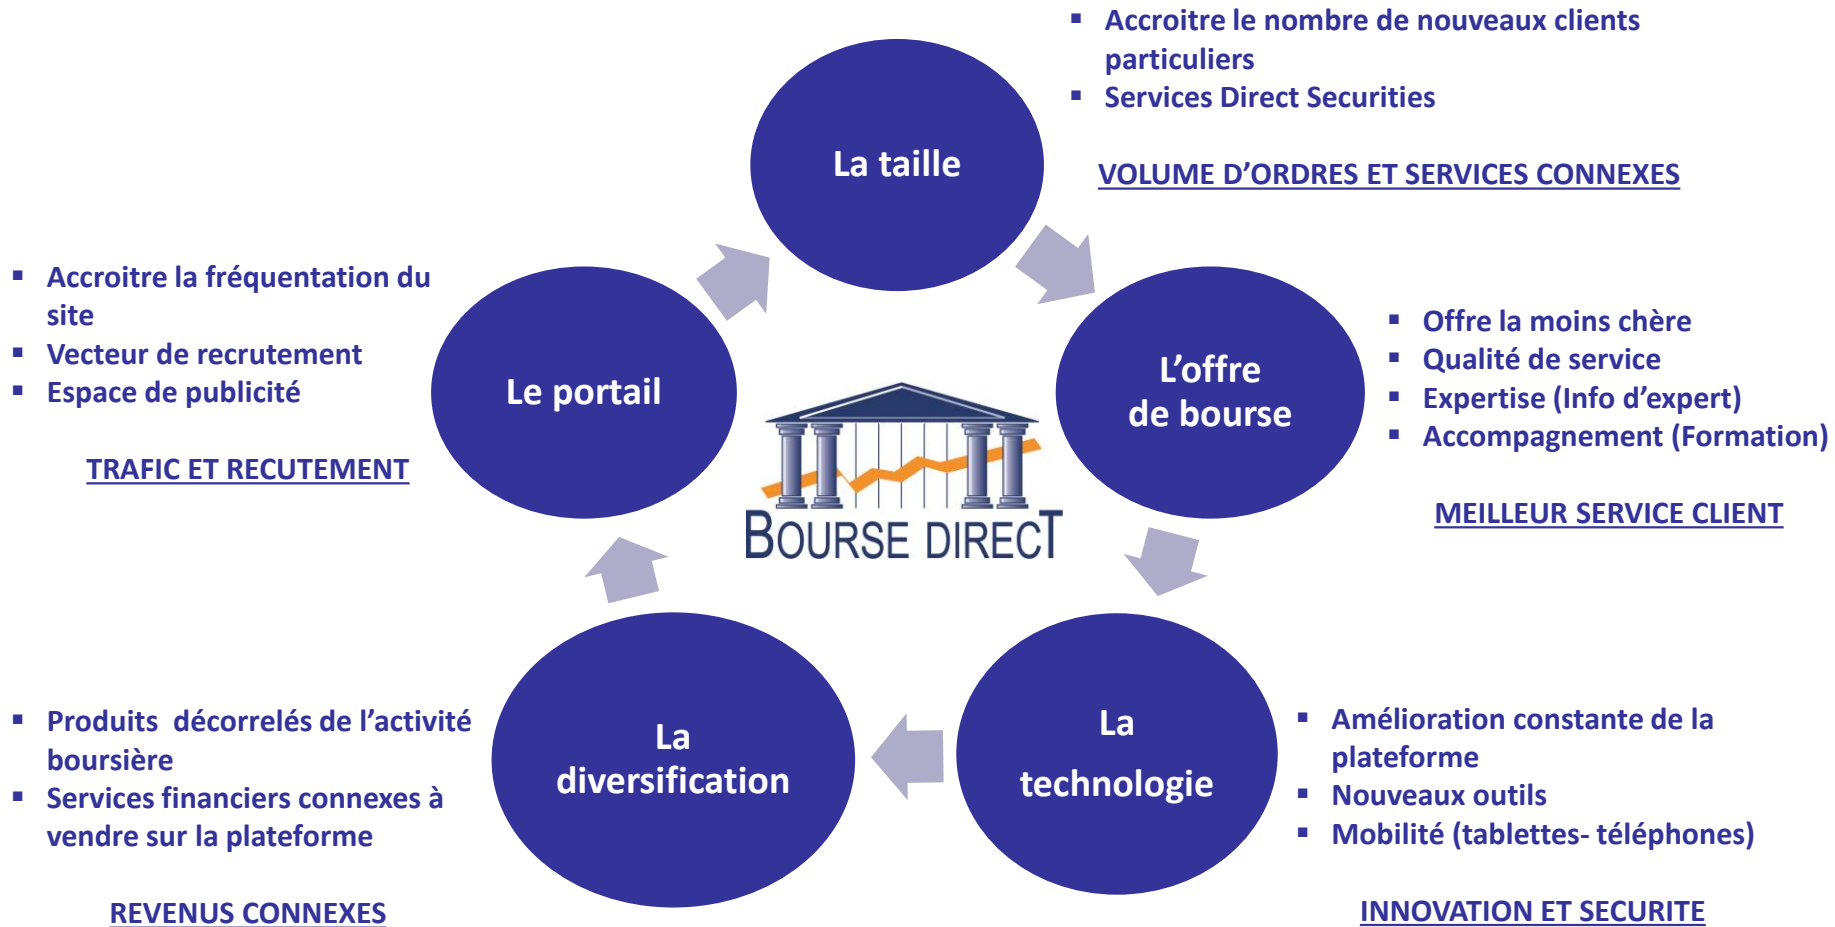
- Accroitre le nombre de nouveaux clients particuliers
- Services Direct Securities

La taille

VOLUME D'ORDRES ET SERVICES CONNEXES

- Accroitre la fréquentation du site
- Vecteur de recrutement
- Espace de publicité

Le portail

TRAFIC ET RECUTEMENT

L'offre de bourse

- Offre la moins chère
- Qualité de service
- Expertise (Info d'expert)
- Accompagnement (Formation)

MEILLEUR SERVICE CLIENT

BOURSE DIRECT

- Produits décorrelés de l'activité boursière
- Services financiers connexes à vendre sur la plateforme

La diversification

REVENUS CONNEXES

La technologie

- Amélioration constante de la plateforme
- Nouveaux outils
- Mobilité (tablettes- téléphones)

INNOVATION ET SECURITE